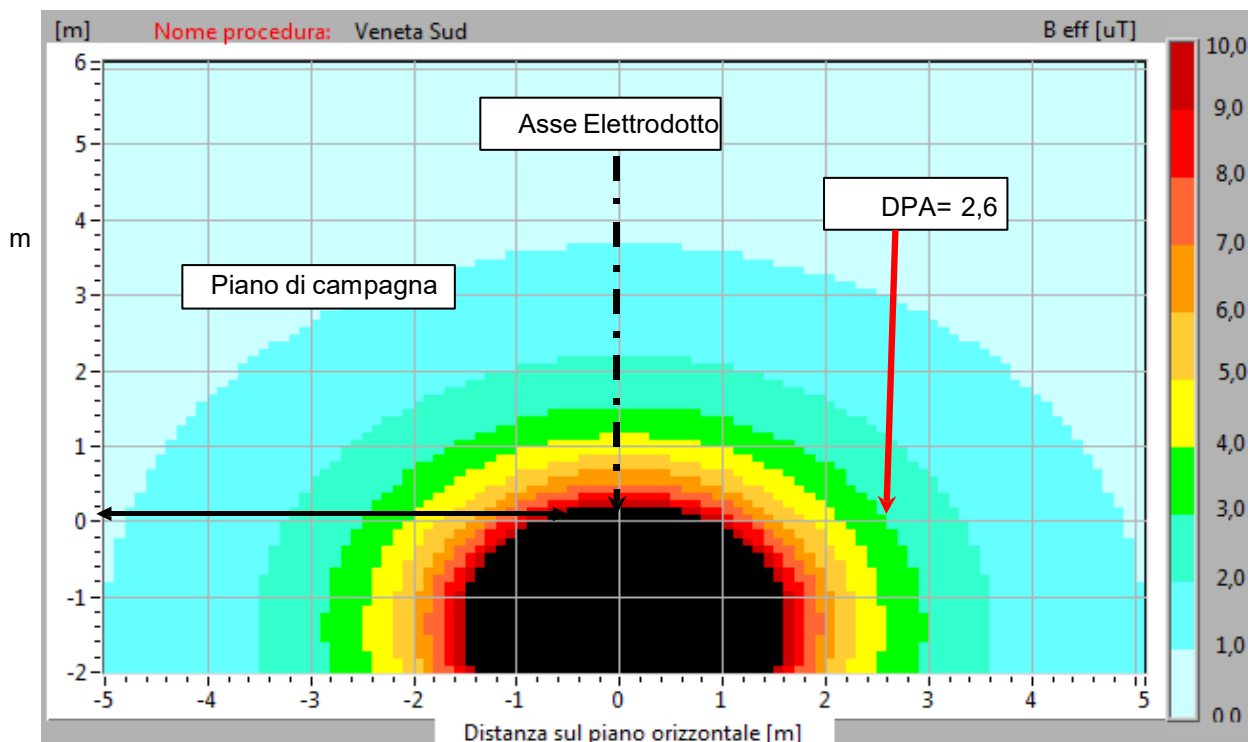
[m] Nome procedura: Veneta Sud B eff [uT]

Asse Elettrodotto

DPA= 2,6

Piano di campagna

m

6
5
4
3
2
1
0
-1
-2

-5 -4 -3 -2 -1 0 1 2 3 4 5

Distanza sul piano orizzontale [m]

10,0
9,0
8,0
7,0
6,0
5,0
4,0
3,0
2,0
1,0
0,0